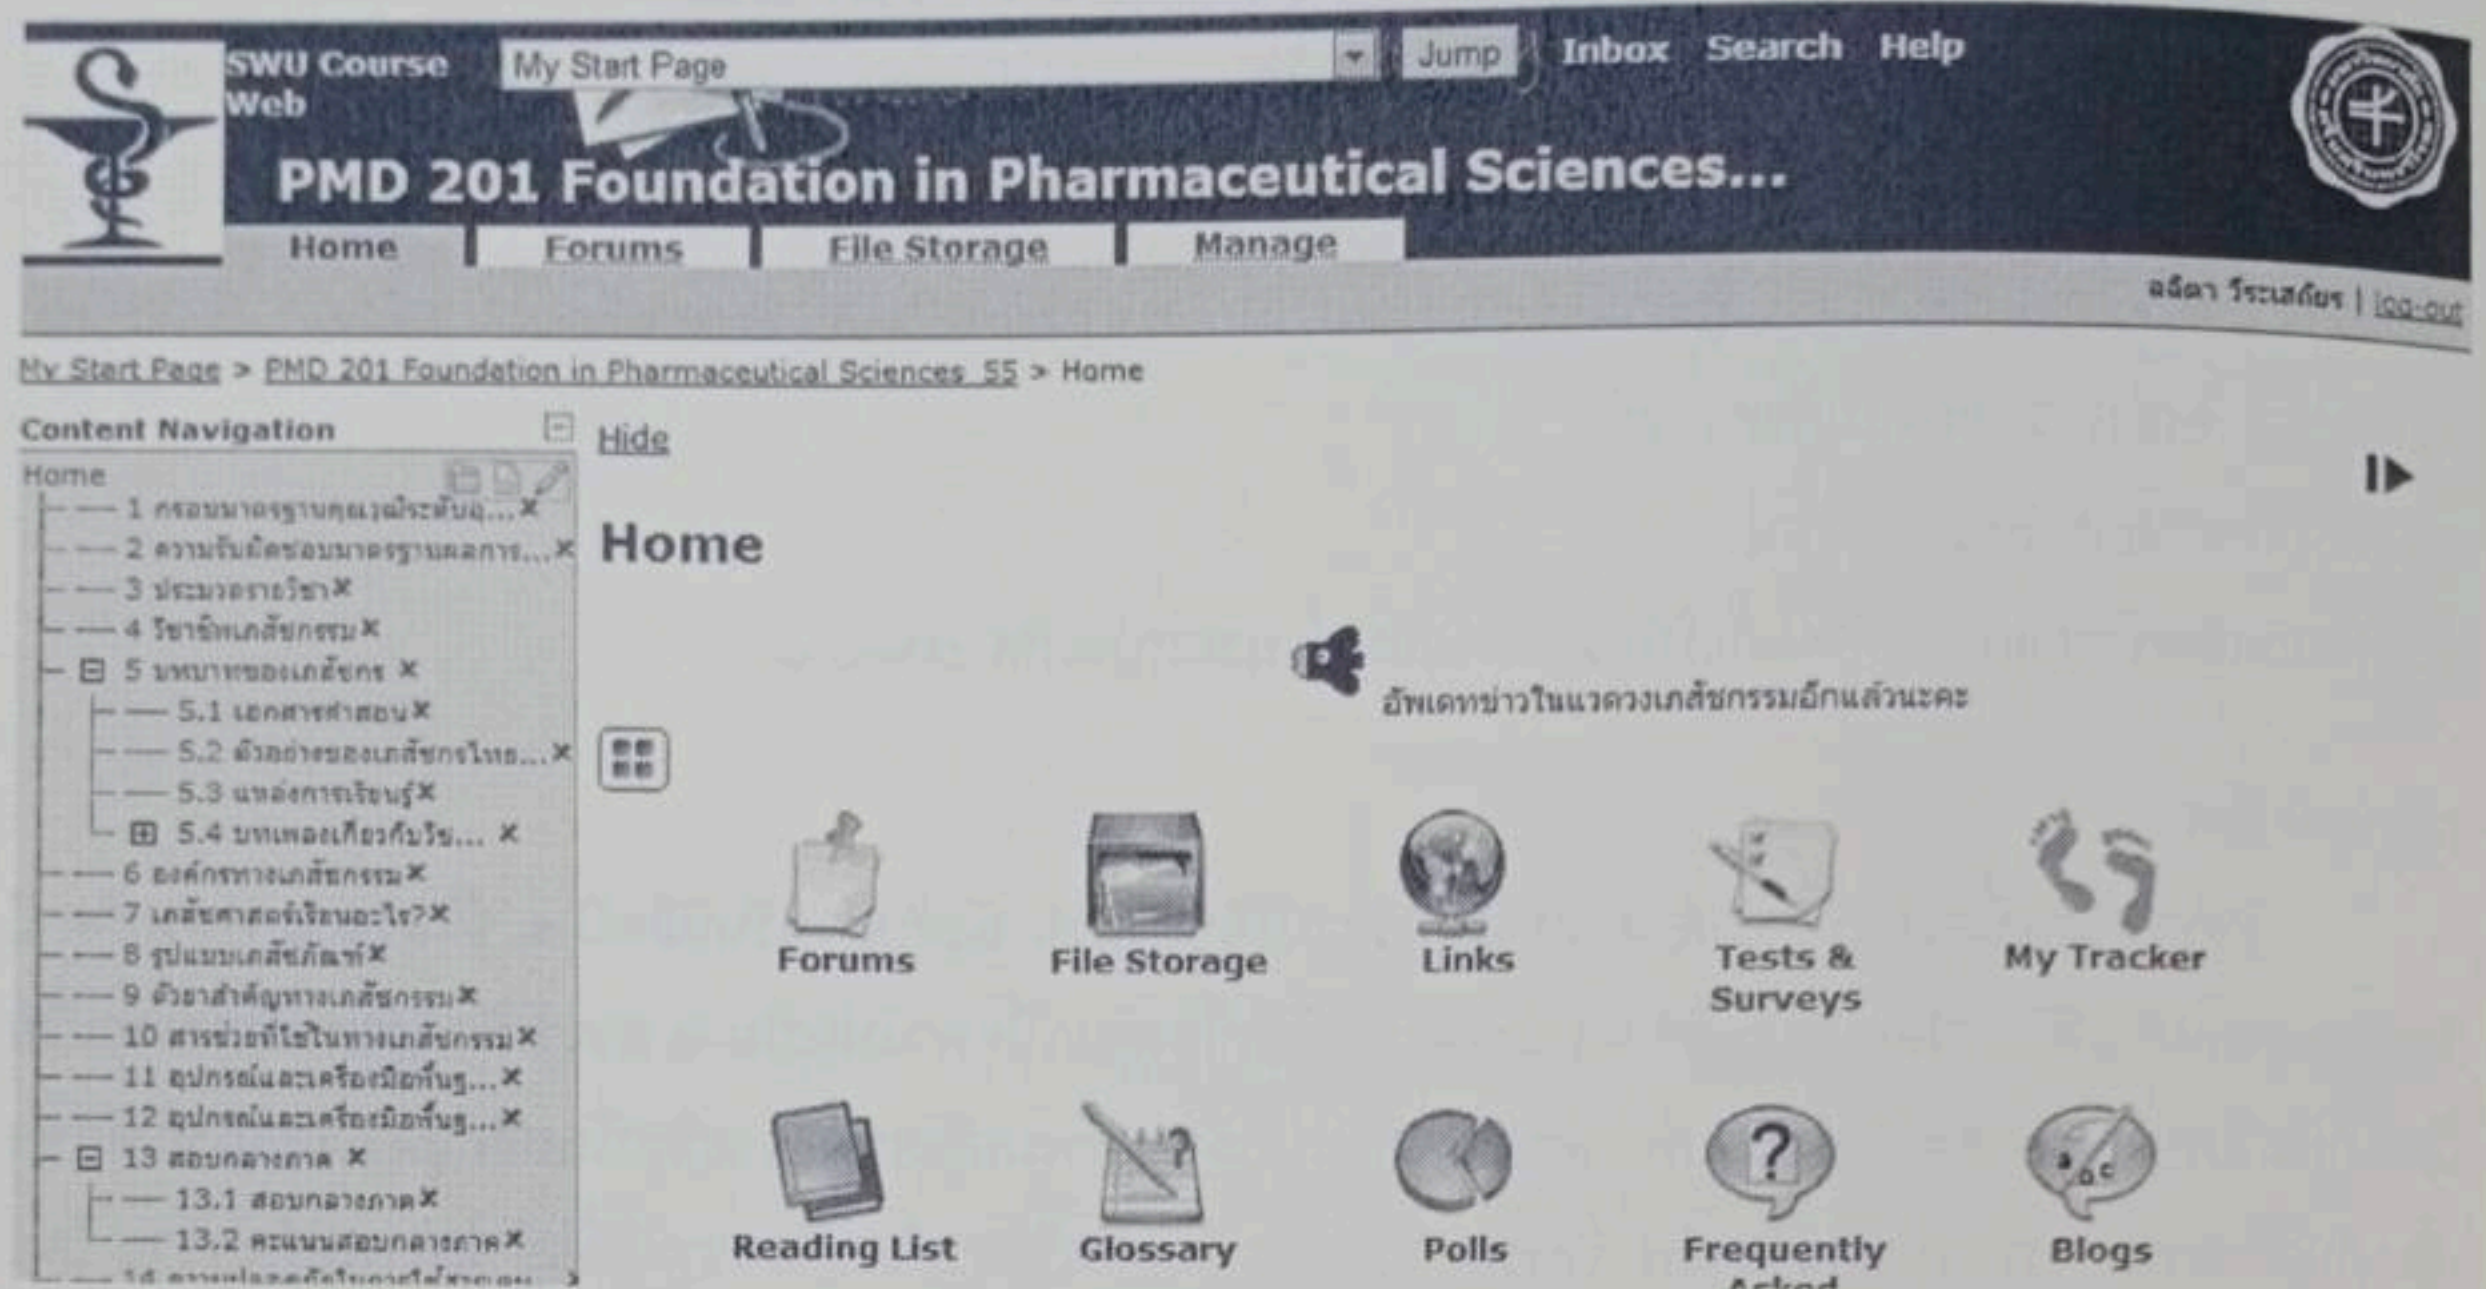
SWU Course Web

My Start Page

Jump

Inbox Search Help

PMD 201 Foundation in Pharmaceutical Sciences...

Home | Forums | File Storage | Manage

ลลิดา วีระเสถียร | log-out

My Start Page > PMD 201 Foundation in Pharmaceutical Sciences 55 > Home

Content Navigation

Home
1 กรอบมาตรฐานคุณวุฒิระดับอุ...
2 ความรับผิดชอบมาตรฐานผลการ...
3 ประมวลรายวิชา
4 วิชาชีพเภสัชกรรม
5 บทบาทของเภสัชกร
5.1 เอกสารคำสอน
5.2 ตัวอย่างของเภสัชกรไทย...
5.3 แหล่งการเรียนรู้
5.4 บทเพลงเกี่ยวกับวิช...
6 องค์กรทางเภสัชกรรม
7 เภสัชศาสตร์เรียนอะไร?
8 รูปแบบเภสัชภัณฑ์
9 ตัวยาสำคัญทางเภสัชกรรม
10 สารช่วยที่ใช้ในทางเภสัชกรรม
11 อุปกรณ์และเครื่องมือพื้นฐ...
12 อุปกรณ์และเครื่องมือพื้นฐ...
13 สอบกลางภาค
13.1 สอบกลางภาค
13.2 คะแนนสอบกลางภาค
14 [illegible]

Hide

Home

อัพเดทข่าวในแวดวงเภสัชกรรมอีกแล้วนะคะ

Forums
File Storage
Links
Tests & Surveys
My Tracker

Reading List
Glossary
Polls
Frequently Asked
Blogs